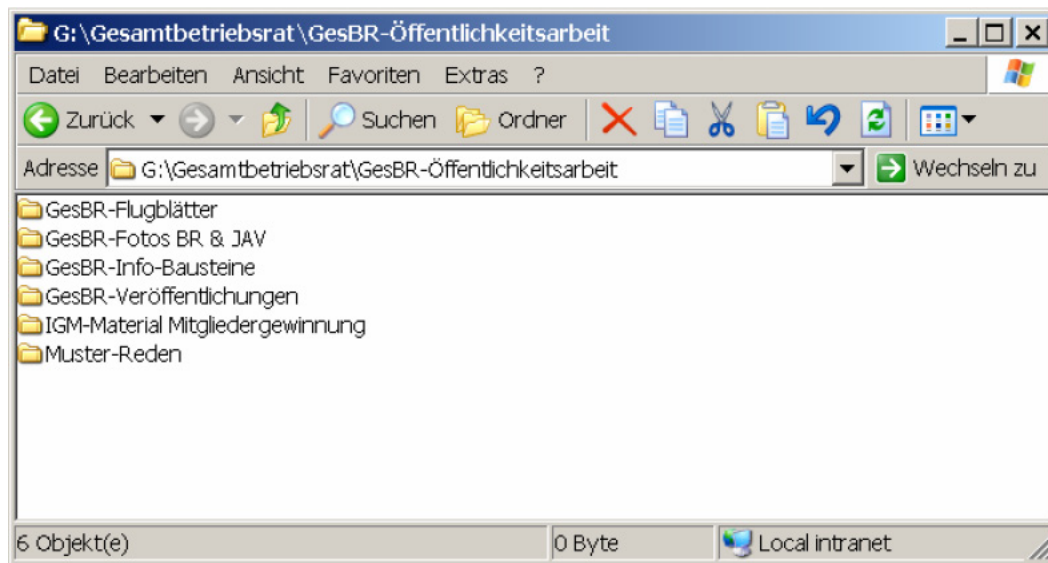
G:\Gesamtbetriebsrat\GesBR-Öffentlichkeitsarbeit

Datei Bearbeiten Ansicht Favoriten Extras ?

Zurück Suchen Ordner

Adresse G:\Gesamtbetriebsrat\GesBR-Öffentlichkeitsarbeit Wechseln zu

GesBR-Flugblätter
GesBR-Fotos BR & JAV
GesBR-Info-Bausteine
GesBR-Veröffentlichungen
IGM-Material Mitgliedergewinnung
Muster-Reden

6 Objekt(e) 0 Byte Local intranet